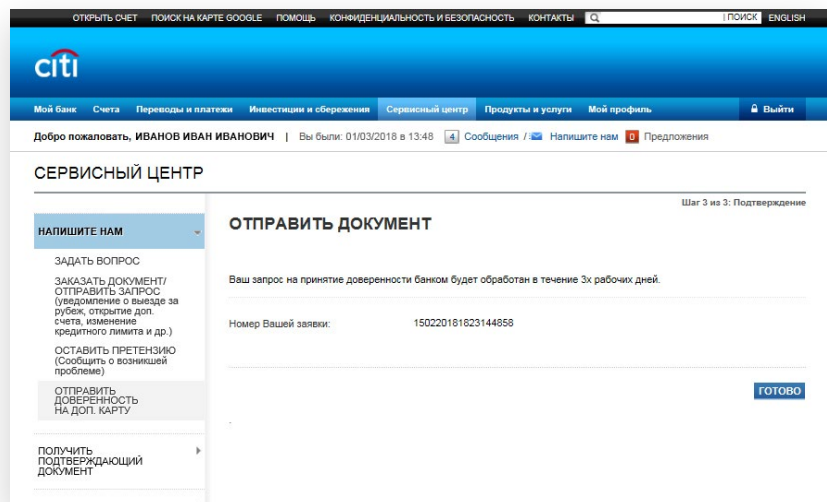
ОТКРЫТЬ СЧЕТ ПОИСК НА КАРТЕ GOOGLE ПОМОЩЬ КОНФИДЕНЦИАЛЬНОСТЬ И БЕЗОПАСНОСТЬ КОНТАКТЫ ПОИСК ENGLISH

citi

Мой банк Счета Переводы и платежи Инвестиции и сбережения Сервисный центр Продукты и услуги Мой профиль Выйти

Добро пожаловать, ИВАНОВ ИВАН ИВАНОВИЧ | Вы были: 01/03/2018 в 13:48 4 Сообщения / Напишите нам 0 Предложения

СЕРВИСНЫЙ ЦЕНТР

НАПИШИТЕ НАМ

ЗАДАТЬ ВОПРОС

ЗАКАЗАТЬ ДОКУМЕНТ/ ОТПРАВИТЬ ЗАПРОС (уведомление о выезде за рубеж, открытие доп. счета, изменение кредитного лимита и др.)

ОСТАВИТЬ ПРЕТЕНЗИЮ (Сообщить о возникшей проблеме)

ОТПРАВИТЬ ДОВЕРЕННОСТЬ НА ДОП. КАРТУ

ПОЛУЧИТЬ ПОДТВЕРЖДАЮЩИЙ ДОКУМЕНТ

Шаг 3 из 3: Подтверждение

ОТПРАВИТЬ ДОКУМЕНТ

Ваш запрос на принятие доверенности банком будет обработан в течение 3х рабочих дней.

Номер Вашей заявки: 150220181823144858

ГОТОВО